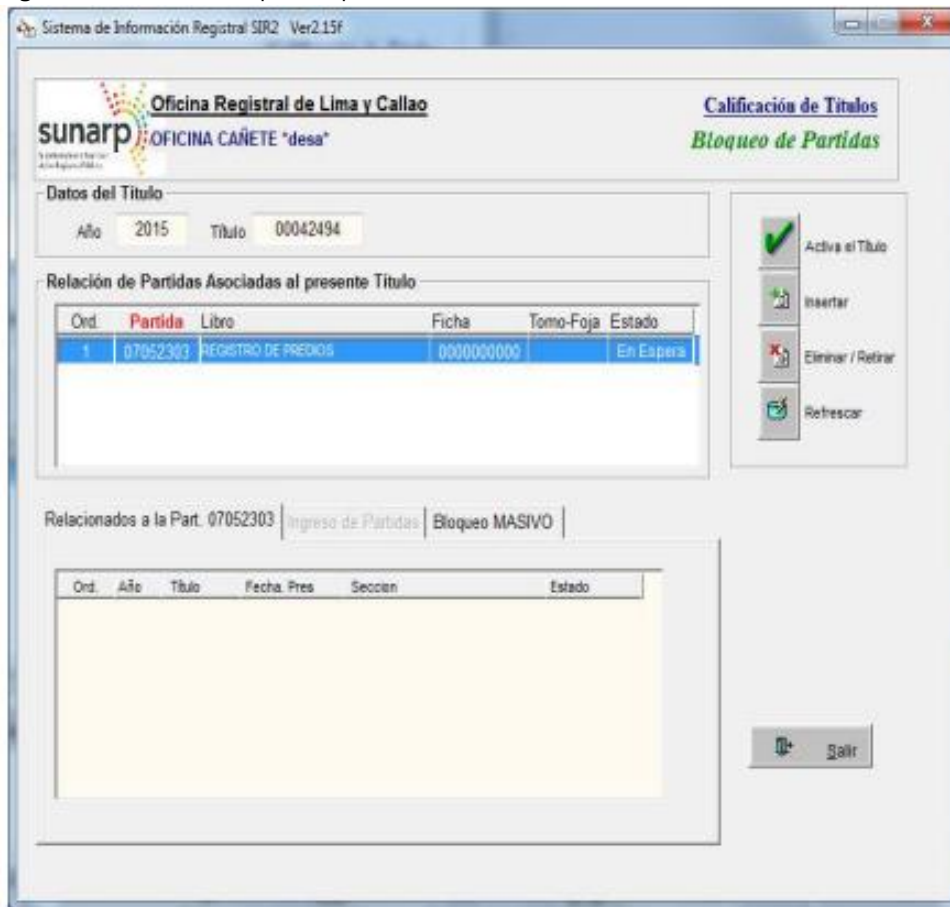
Sistema de Información Registral SIR2 Ver2.15f

sunarp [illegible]

Oficina Registral de Lima y Callao
OFICINA CAÑETE "desa"

Calificación de Títulos
Bloqueo de Partidas

Datos del Titulo
Año 2015 Titulo 00042494

Relación de Partidas Asociadas al presente Título

| Ord. | Partida | Libro | Ficha | Tomo-Foja | Estado |
|---|---|---|---|---|---|
| 1 | 07052303 | REGISTRO DE PREDIOS | 0000000000 | | En Espera |

Activa el Titulo
Insertar
Eliminar / Retirar
Refrescar

Relacionados a la Part. 07052303 | Ingreso de Partidas | Bloqueo MASIVO

| Ord. | Año | Titulo | Fecha. Pres | Seccion | Estado |
|---|---|---|---|---|---|

Salir